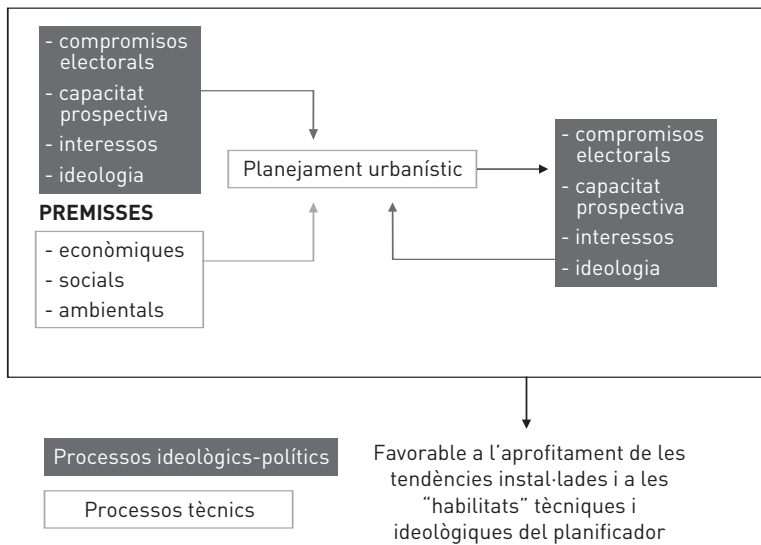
- compromisos electorals
- capacitat prospectiva
- interessos
- ideologia

PREMISSES

- econòmiques
- socials
- ambientals

Planejament urbanístic

- compromisos electorals
- capacitat prospectiva
- interessos
- ideologia

Processos ideològics-polítics

Processos tècnics

Favorable a l'aprofitament de les tendències instal·lades i a les "habilitats" tècniques i ideològiques del planificador